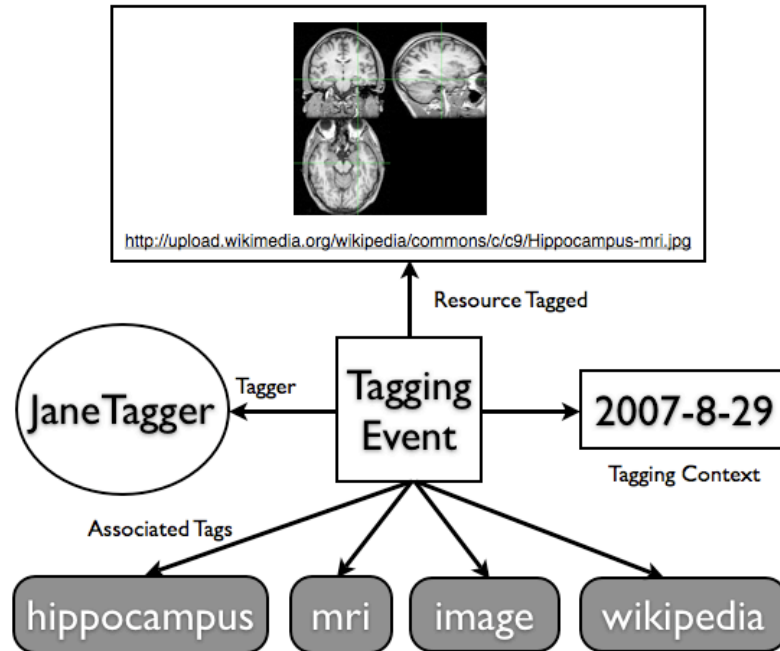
http://upload.wikimedia.org/wikipedia/commons/c/c9/Hippocampus-mri.jpg

Resource Tagged

Tagger

JaneTagger

Tagging Event

2007-8-29

Tagging Context

Associated Tags

hippocampus

mri

image

wikipedia